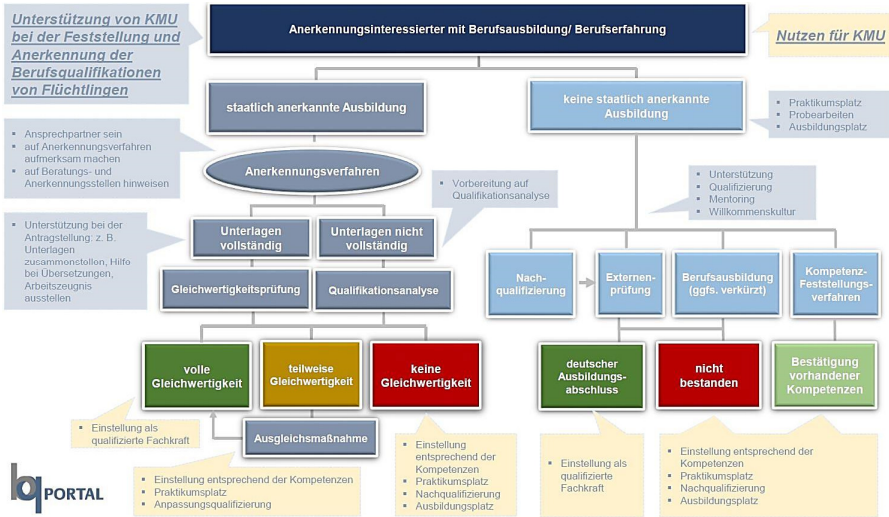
Unterstützung von KMU bei der Feststellung und Anerkennung der Berufsqualifikationen von Flüchtlingen

Anerkennungsinteressierter mit Berufsausbildung/ Berufserfahrung

Nutzen für KMU

staatlich anerkannte Ausbildung

keine staatlich anerkannte Ausbildung

- Praktikumsplatz
- Probearbeiten
- Ausbildungsplatz

- Ansprechpartner sein
- auf Anerkennungsverfahren aufmerksam machen
- auf Beratungs- und Anerkennungsstellen hinweisen

Anerkennungsverfahren

- Vorbereitung auf Qualifikationsanalyse

- Unterstützung
- Qualifizierung
- Mentoring
- Willkommenskultur

- Unterstützung bei der Antragstellung: z. B. Unterlagen zusammenstellen, Hilfe bei Übersetzungen, Arbeitszeugnis ausstellen

Unterlagen vollständig

Unterlagen nicht vollständig

Gleichwertigkeitsprüfung

Qualifikationsanalyse

Nachqualifizierung

Externenprüfung

Berufsausbildung (ggfs. verkürzt)

Kompetenz-Feststellungsverfahren

volle Gleichwertigkeit

teilweise Gleichwertigkeit

keine Gleichwertigkeit

deutscher Ausbildungsabschluss

nicht bestanden

Bestätigung vorhandener Kompetenzen

- Einstellung als qualifizierte Fachkraft

Ausgleichsmaßnahme

- Einstellung entsprechend der Kompetenzen
- Praktikumsplatz
- Nachqualifizierung
- Ausbildungsplatz

- Einstellung als qualifizierte Fachkraft

- Einstellung entsprechend der Kompetenzen
- Praktikumsplatz
- Nachqualifizierung
- Ausbildungsplatz

bq PORTAL

- Einstellung entsprechend der Kompetenzen
- Praktikumsplatz
- Anpassungsqualifizierung